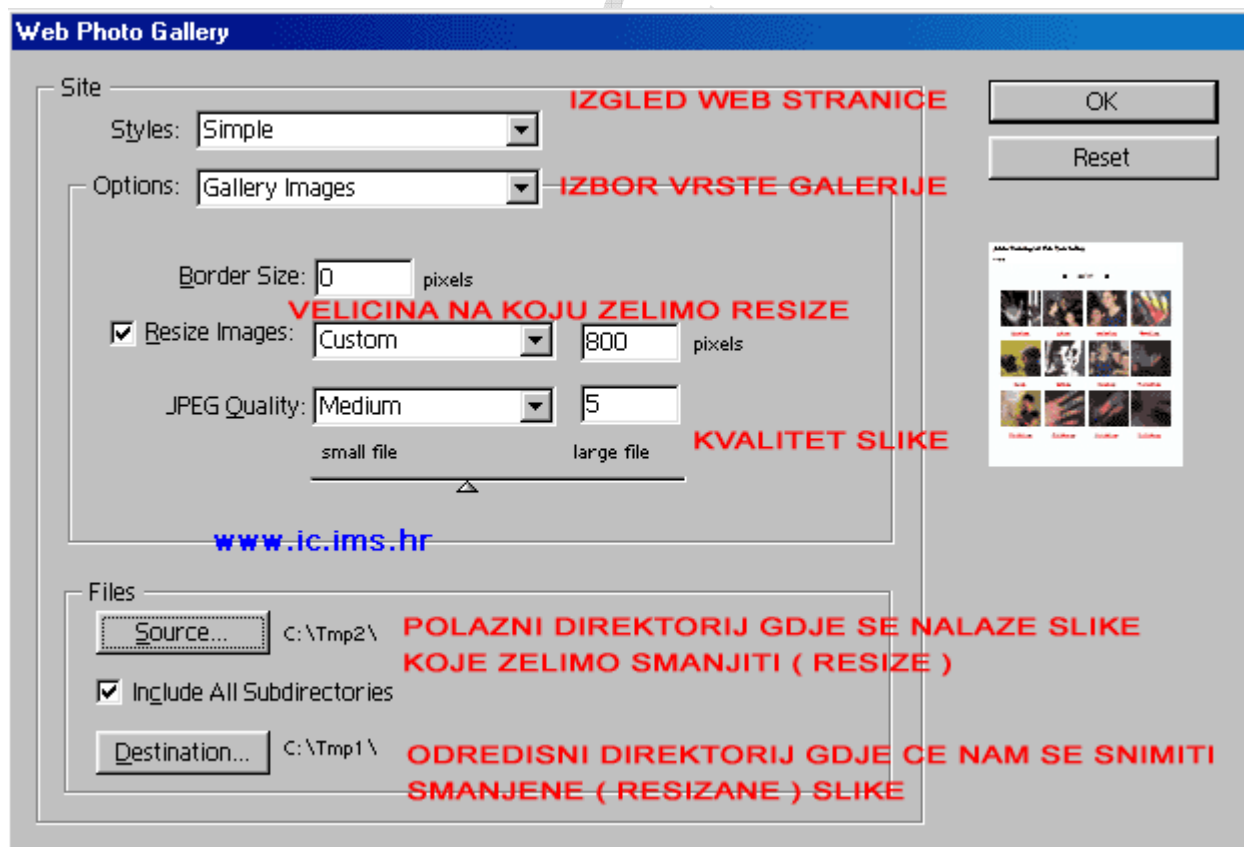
Web Photo Gallery

Site

Styles: Simple

IZGLED WEB STRANICE

OK

Reset

Options: Gallery Images

IZBOR VRSTE GALERIJE

Border Size: 0 pixels

VELICINA NA KOJU ZELIMO RESIZE

Resize Images: Custom 800 pixels

JPEG Quality: Medium 5

small file large file

KVALITET SLIKE

www.ic.ims.hr

Files

Source... C:\Tmp2\

POLAZNI DIREKTORIJ GDJE SE NALAZE SLIKE KOJE ZELIMO SMANJITI ( RESIZE )

Include All Subdirectories

Destination... C:\Tmp1\

ODREDISNI DIREKTORIJ GDJE CE NAM SE SNIMITI SMANJENE ( RESIZANE ) SLIKE